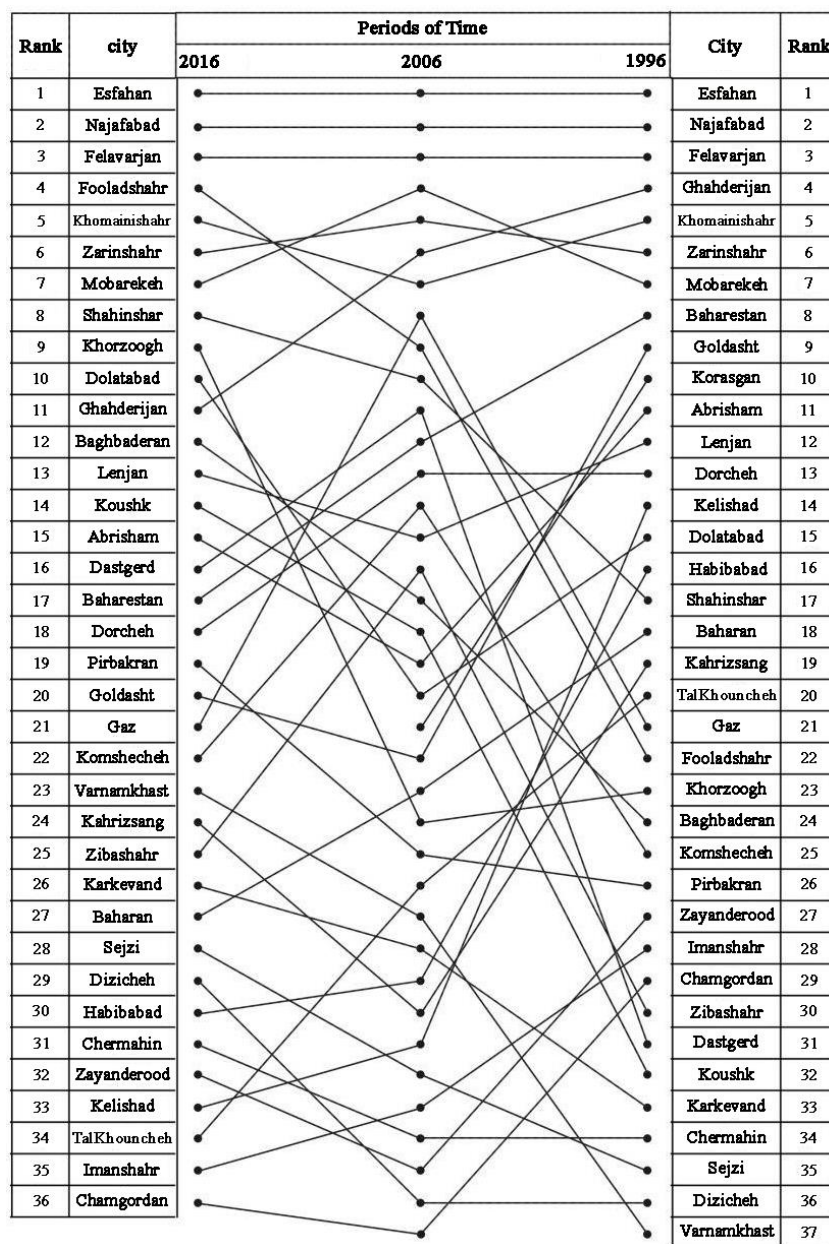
| Rank | city |
|---|---|
| 1 | Esfahan |
| 2 | Najafabad |
| 3 | Felavarjan |
| 4 | Fooladshahr |
| 5 | Khomainishahr |
| 6 | Zarinshahr |
| 7 | Mobarekeh |
| 8 | Shahinshar |
| 9 | Khorzoogh |
| 10 | Dolatabad |
| 11 | Ghahderijan |
| 12 | Baghbaderan |
| 13 | Lenjan |
| 14 | Koushk |
| 15 | Abrisham |
| 16 | Dastgerd |
| 17 | Baharestan |
| 18 | Dorcheh |
| 19 | Pirbakran |
| 20 | Goldasht |
| 21 | Gaz |
| 22 | Komshecheh |
| 23 | Varnamkhast |
| 24 | Kahrizsang |
| 25 | Zibashahr |
| 26 | Karkevand |
| 27 | Baharan |
| 28 | Sejzi |
| 29 | Dizicheh |
| 30 | Habibabad |
| 31 | Chermahin |
| 32 | Zayanderood |
| 33 | Kelishad |
| 34 | TalKhouncheh |
| 35 | Imanshahr |
| 36 | Chamgordan |

Periods of Time

2016 2006 1996

| City | Rank |
|---|---|
| Esfahan | 1 |
| Najafabad | 2 |
| Felavarjan | 3 |
| Ghahderijan | 4 |
| Khomainishahr | 5 |
| Zarinshahr | 6 |
| Mobarekeh | 7 |
| Baharestan | 8 |
| Goldasht | 9 |
| Korasgan | 10 |
| Abrisham | 11 |
| Lenjan | 12 |
| Dorcheh | 13 |
| Kelishad | 14 |
| Dolatabad | 15 |
| Habibabad | 16 |
| Shahinshar | 17 |
| Baharan | 18 |
| Kahrizsang | 19 |
| TalKhouncheh | 20 |
| Gaz | 21 |
| Fooladshahr | 22 |
| Khorzoogh | 23 |
| Baghbaderan | 24 |
| Komshecheh | 25 |
| Pirbakran | 26 |
| Zayanderood | 27 |
| Imanshahr | 28 |
| Chamgordan | 29 |
| Zibashahr | 30 |
| Dastgerd | 31 |
| Koushk | 32 |
| Karkevand | 33 |
| Chermahin | 34 |
| Sejzi | 35 |
| Dizicheh | 36 |
| Varnamkhast | 37 |